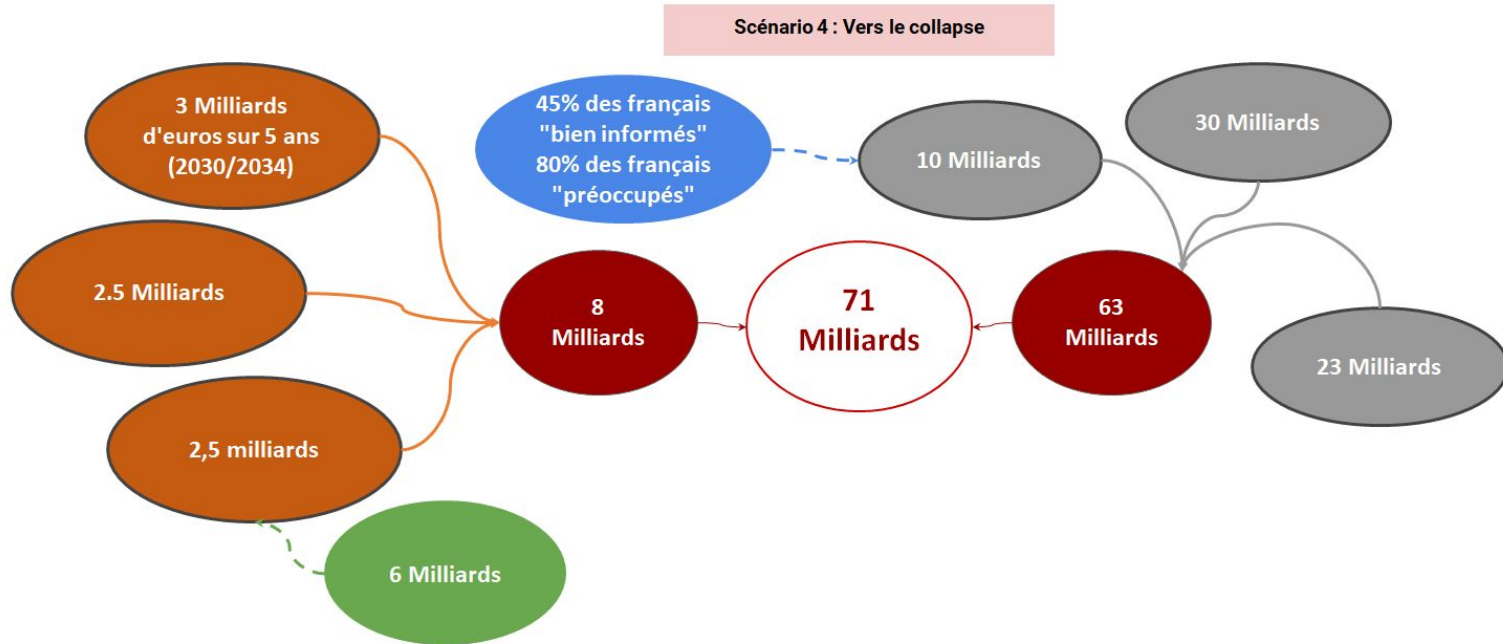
Scénario 4 : Vers le collapse

3 Milliards d'euros sur 5 ans (2030/2034)

45% des français "bien informés" 80% des français "préoccupés"

10 Milliards

30 Milliards

2.5 Milliards

8 Milliards

71 Milliards

63 Milliards

23 Milliards

2,5 milliards

6 Milliards